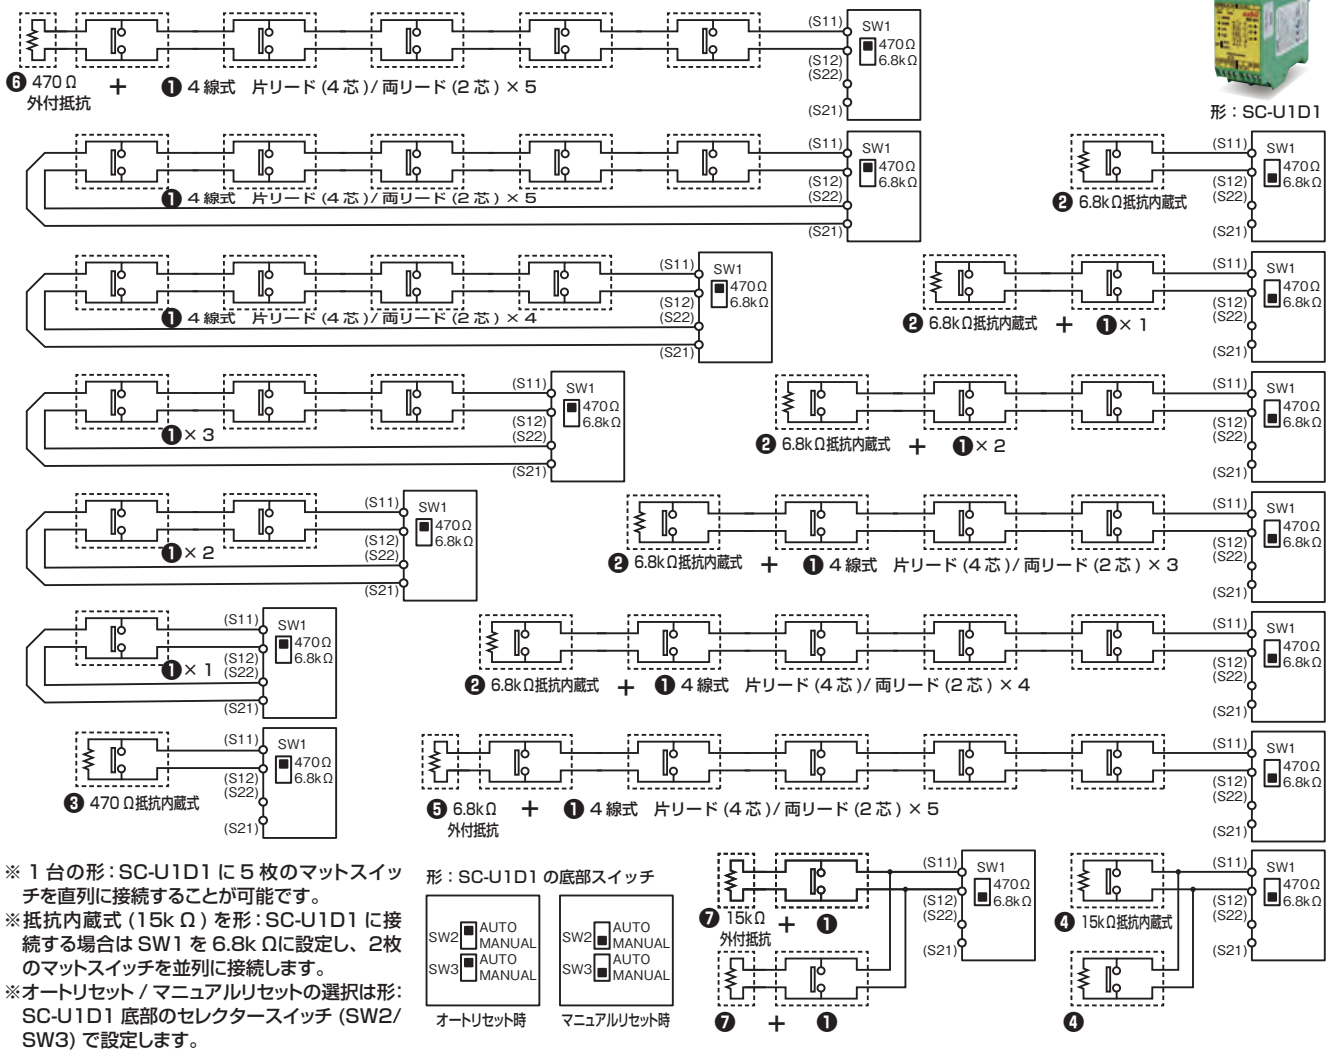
(S11) SW1 470Ω 6.8kΩ (S12) (S22) (S21)

❻ 470Ω 外付抵抗 ＋ ❶ 4 線式　片リード (4 芯 )/ 両リード (2 芯 ) × 5

形：SC-U1D1

(S11) SW1 470Ω 6.8kΩ (S12) (S22) (S21)

❶ 4 線式　片リード (4 芯 )/ 両リード (2 芯 ) × 5

(S11) SW1 470Ω 6.8kΩ (S12) (S22) (S21)

❷ 6.8kΩ抵抗内蔵式

(S11) SW1 470Ω 6.8kΩ (S12) (S22) (S21)

❶ 4 線式　片リード (4 芯 )/ 両リード (2 芯 ) × 4

(S11) SW1 470Ω 6.8kΩ (S12) (S22) (S21)

❷ 6.8kΩ抵抗内蔵式 ＋ ❶× 1

(S11) SW1 470Ω 6.8kΩ (S12) (S22) (S21)

❶× 3

(S11) SW1 470Ω 6.8kΩ (S12) (S22) (S21)

❷ 6.8kΩ抵抗内蔵式 ＋ ❶× 2

(S11) SW1 470Ω 6.8kΩ (S12) (S22) (S21)

❶× 2

(S11) SW1 470Ω 6.8kΩ (S12) (S22) (S21)

❷ 6.8kΩ抵抗内蔵式 ＋ ❶ 4 線式　片リード (4 芯 )/ 両リード (2 芯 ) × 3

(S11) SW1 470Ω 6.8kΩ (S12) (S22) (S21)

❶× 1

(S11) SW1 470Ω 6.8kΩ (S12) (S22) (S21)

❷ 6.8kΩ抵抗内蔵式 ＋ ❶ 4 線式　片リード (4 芯 )/ 両リード (2 芯 ) × 4

(S11) SW1 470Ω 6.8kΩ (S12) (S22) (S21)

❸ 470Ω抵抗内蔵式

(S11) SW1 470Ω 6.8kΩ (S12) (S22) (S21)

❺ 6.8kΩ 外付抵抗 ＋ ❶ 4 線式　片リード (4 芯 )/ 両リード (2 芯 ) × 5

※ 1 台の形：SC-U1D1 に 5 枚のマットスイッチを直列に接続することが可能です。
※抵抗内蔵式 (15kΩ) を形：SC-U1D1 に接続する場合は SW1 を 6.8kΩに設定し、2枚のマットスイッチを並列に接続します。
※オートリセット / マニュアルリセットの選択は形：SC-U1D1 底部のセレクタースイッチ (SW2/SW3) で設定します。

形：SC-U1D1 の底部スイッチ

SW2 AUTO MANUAL
SW3 AUTO MANUAL
オートリセット時

SW2 AUTO MANUAL
SW3 AUTO MANUAL
マニュアルリセット時

(S11) SW1 470Ω 6.8kΩ (S12) (S22) (S21)

❼ 15kΩ 外付抵抗 ＋ ❶

❼ ＋ ❶

(S11) SW1 470Ω 6.8kΩ (S12) (S22) (S21)

❹ 15kΩ抵抗内蔵式

❹